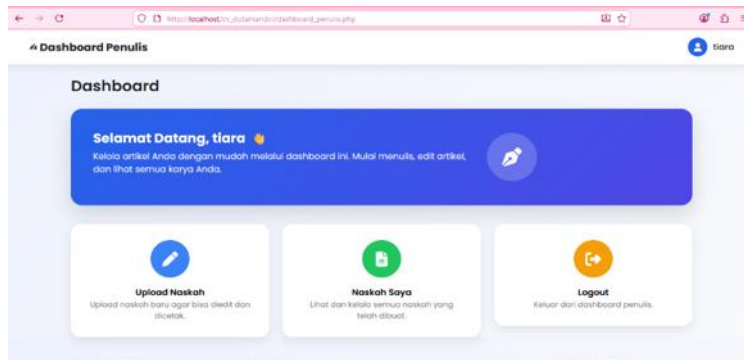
http://localhost/cv_dutamandiri/dashboard_penulis.php

Dashboard Penulis

tiara

Dashboard

Selamat Datang, tiara 👋

Kelola artikel Anda dengan mudah melalui dashboard ini. Mulai menulis, edit artikel, dan lihat semua karya Anda.

Upload Naskah

Upload naskah baru agar bisa diedit dan dicetak.

Naskah Saya

Lihat dan kelola semua naskah yang telah dibuat.

Logout

Keluar dari dashboard penulis.